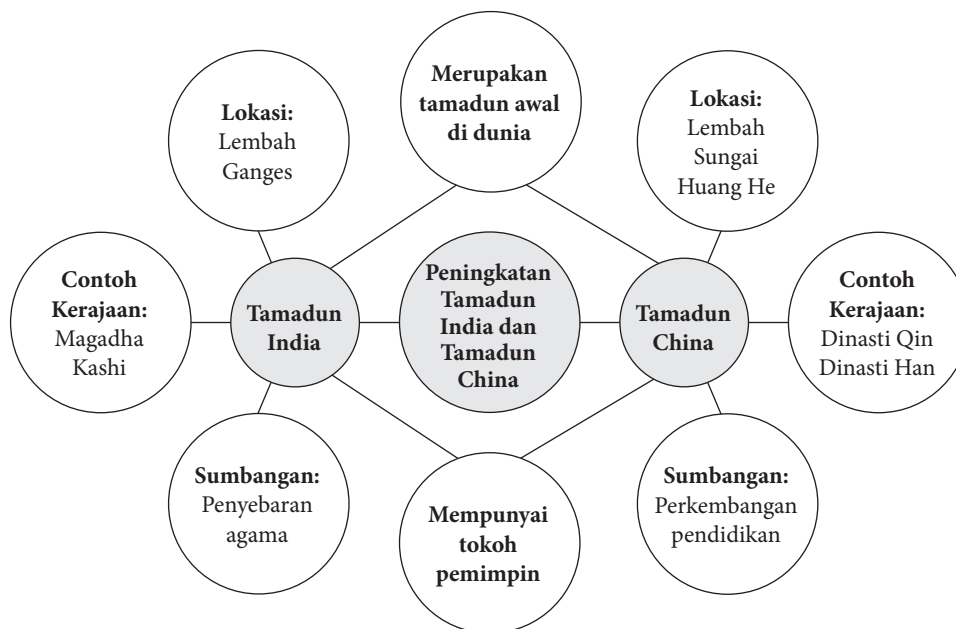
Merupakan tamadun awal di dunia

Lokasi: Lembah Ganges

Lokasi: Lembah Sungai Huang He

Contoh Kerajaan: Magadha Kashi

Tamadun India

Peningkatan Tamadun India dan Tamadun China

Tamadun China

Contoh Kerajaan: Dinasti Qin Dinasti Han

Sumbangan: Penyebaran agama

Mempunyai tokoh pemimpin

Sumbangan: Perkembangan pendidikan